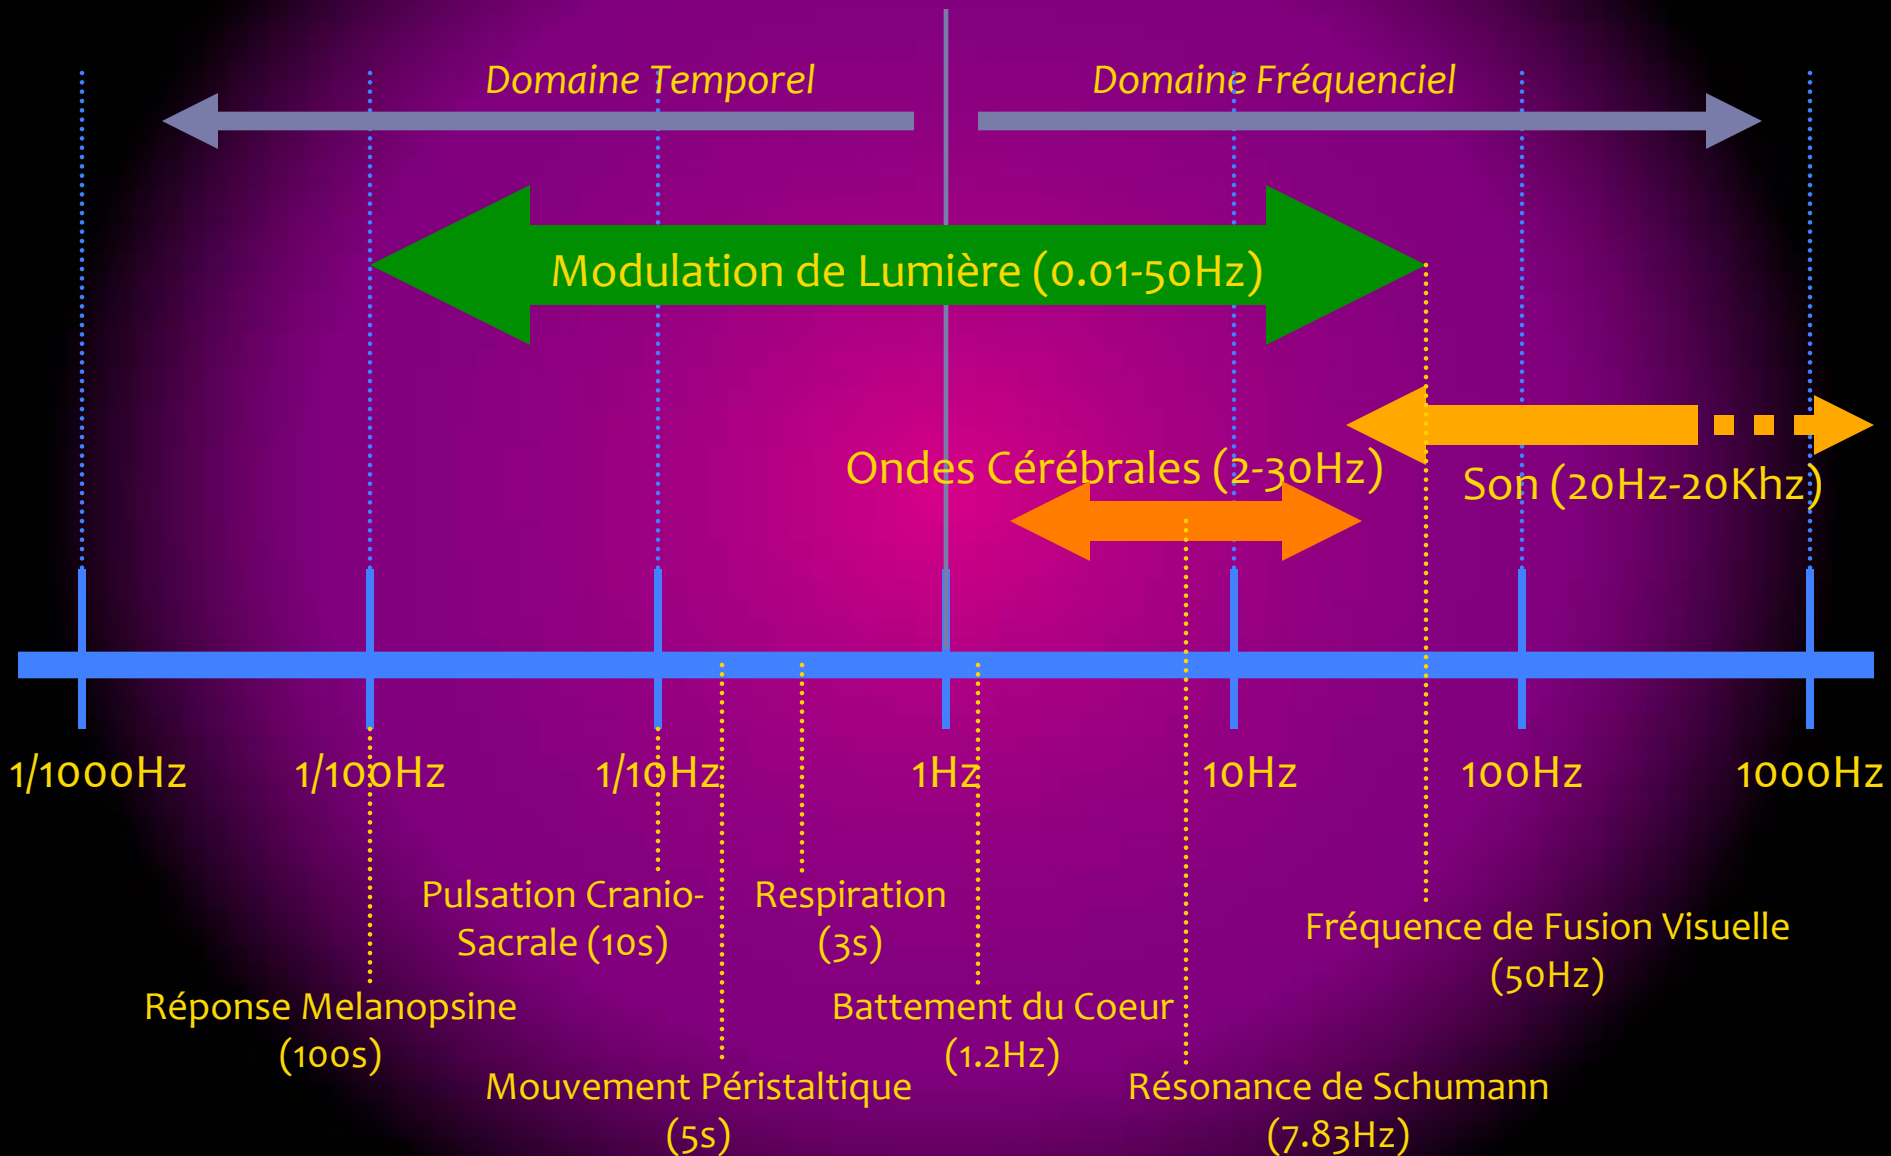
Domaine Temporel

Domaine Fréquenciel

Modulation de Lumière (0.01-50Hz)

Ondes Cérébrales (2-30Hz)

Son (20Hz-20Khz)

1/1000Hz

1/100Hz

1/10Hz

1Hz

10Hz

100Hz

1000Hz

Pulsation Cranio-Sacrale (10s)

Respiration (3s)

Fréquence de Fusion Visuelle (50Hz)

Réponse Melanopsine (100s)

Battement du Coeur (1.2Hz)

Mouvement Péristaltique (5s)

Résonance de Schumann (7.83Hz)